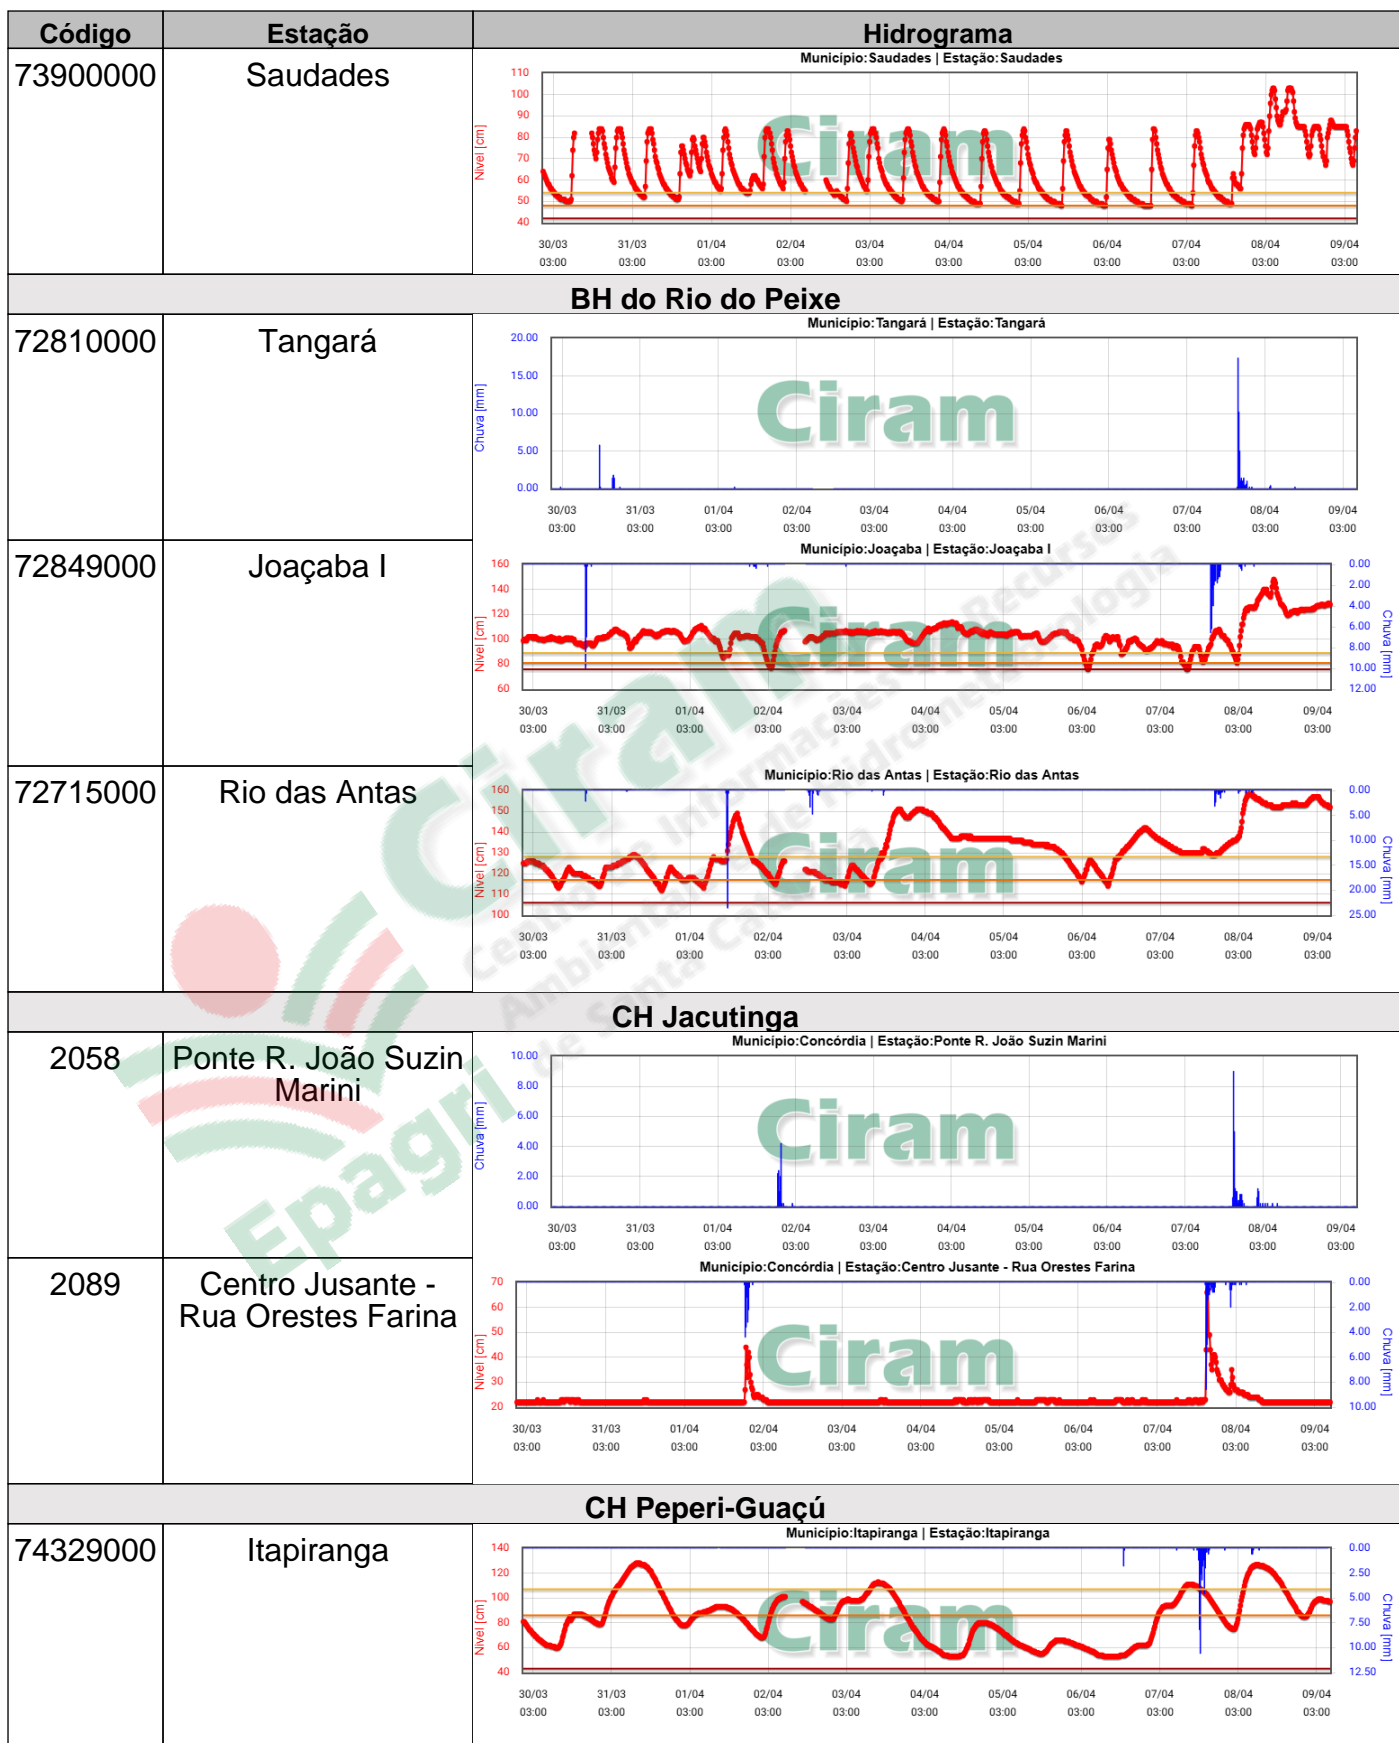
| Código | Estação | Hidrograma |
|---|---|---|
| 73900000 | Saudades | Município:Saudades \| Estação:Saudades<br>110 100 90 80 70 60 50 40<br>Nível [cm]<br>Ciram<br>30/03 03:00 31/03 03:00 01/04 03:00 02/04 03:00 03/04 03:00 04/04 03:00 05/04 03:00 06/04 03:00 07/04 03:00 08/04 03:00 09/04 03:00 |

BH do Rio do Peixe

| | | |
|---|---|---|
| 72810000 | Tangará | Município:Tangará \| Estação:Tangará<br>20.00 15.00 10.00 5.00 0.00<br>Chuva [mm]<br>Ciram<br>30/03 03:00 31/03 03:00 01/04 03:00 02/04 03:00 03/04 03:00 04/04 03:00 05/04 03:00 06/04 03:00 07/04 03:00 08/04 03:00 09/04 03:00 |
| 72849000 | Joaçaba I | Município:Joaçaba \| Estação:Joaçaba I<br>160 140 120 100 80 60<br>Nível [cm]<br>0.00 2.00 4.00 6.00 8.00 10.00 12.00<br>Chuva [mm]<br>Ciram<br>30/03 03:00 31/03 03:00 01/04 03:00 02/04 03:00 03/04 03:00 04/04 03:00 05/04 03:00 06/04 03:00 07/04 03:00 08/04 03:00 09/04 03:00 |
| 72715000 | Rio das Antas | Município:Rio das Antas \| Estação:Rio das Antas<br>160 150 140 130 120 110 100<br>Nível [cm]<br>0.00 5.00 10.00 15.00 20.00 25.00<br>Chuva [mm]<br>Ciram<br>30/03 03:00 31/03 03:00 01/04 03:00 02/04 03:00 03/04 03:00 04/04 03:00 05/04 03:00 06/04 03:00 07/04 03:00 08/04 03:00 09/04 03:00 |

CH Jacutinga

| | | |
|---|---|---|
| 2058 | Ponte R. João Suzin Marini | Município:Concórdia \| Estação:Ponte R. João Suzin Marini<br>10.00 8.00 6.00 4.00 2.00 0.00<br>Chuva [mm]<br>Ciram<br>30/03 03:00 31/03 03:00 01/04 03:00 02/04 03:00 03/04 03:00 04/04 03:00 05/04 03:00 06/04 03:00 07/04 03:00 08/04 03:00 09/04 03:00 |
| 2089 | Centro Jusante - Rua Orestes Farina | Município:Concórdia \| Estação:Centro Jusante - Rua Orestes Farina<br>70 60 50 40 30 20<br>Nível [cm]<br>0.00 2.00 4.00 6.00 8.00 10.00<br>Chuva [mm]<br>Ciram<br>30/03 03:00 31/03 03:00 01/04 03:00 02/04 03:00 03/04 03:00 04/04 03:00 05/04 03:00 06/04 03:00 07/04 03:00 08/04 03:00 09/04 03:00 |

CH Peperi-Guaçú

| | | |
|---|---|---|
| 74329000 | Itapiranga | Município:Itapiranga \| Estação:Itapiranga<br>140 120 100 80 60 40<br>Nível [cm]<br>0.00 2.50 5.00 7.50 10.00 12.50<br>Chuva [mm]<br>Ciram<br>30/03 03:00 31/03 03:00 01/04 03:00 02/04 03:00 03/04 03:00 04/04 03:00 05/04 03:00 06/04 03:00 07/04 03:00 08/04 03:00 09/04 03:00 |

Ciram Epagri Centro de Informações de Recursos Ambientais e de Hidrometeorologia de Santa Catarina